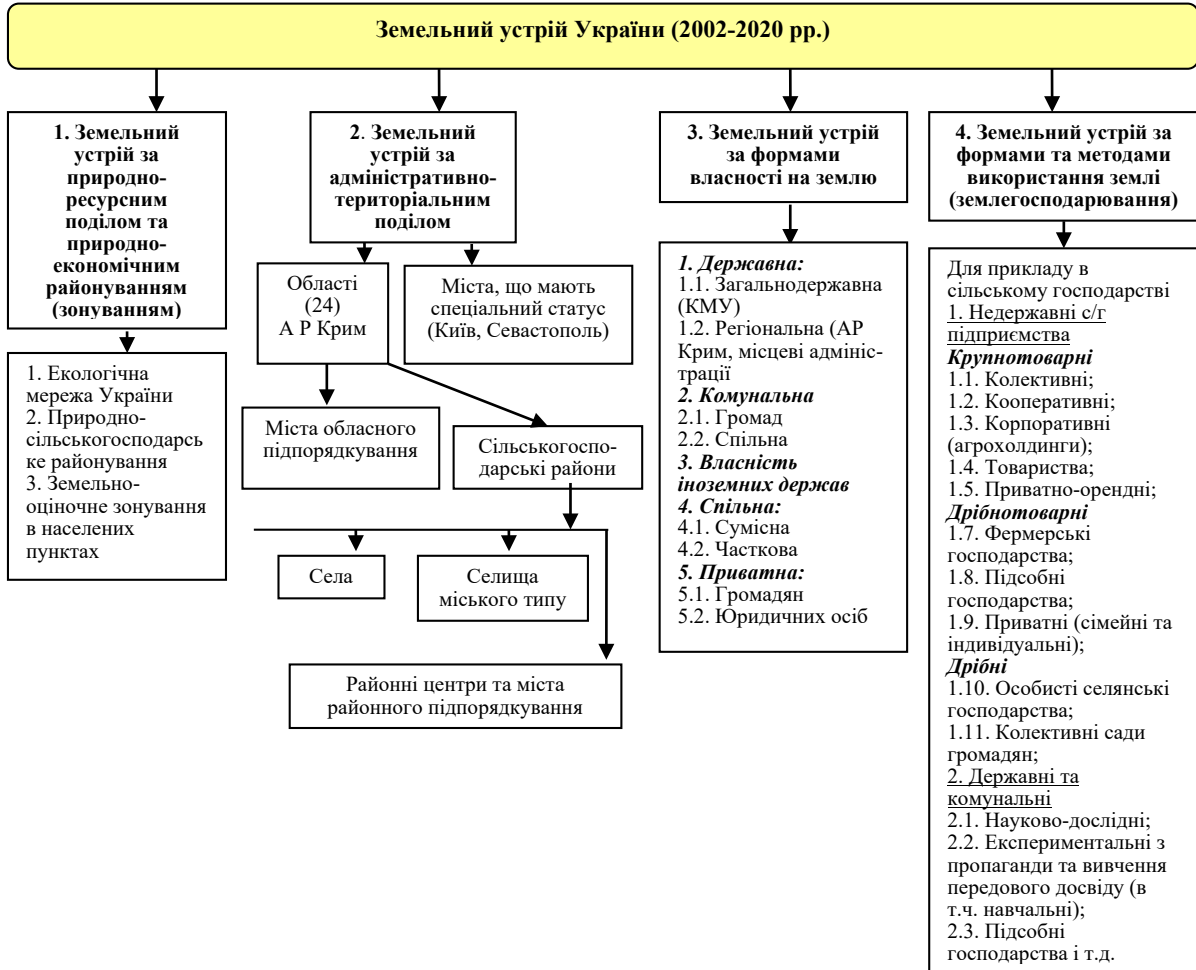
Земельний устрій України (2002-2020 рр.)

1. Земельний устрій за природно-ресурсним поділом та природно-економічним районуванням (зонуванням)

1. Екологічна мережа України
2. Природно-сільськогосподарське районування
3. Земельно-оціночне зонування в населених пунктах

2. Земельний устрій за адміністративно-територіальним поділом

Області (24) А Р Крим

Міста, що мають спеціальний статус (Київ, Севастополь)

Міста обласного підпорядкування

Сільськогосподарські райони

Села

Селища міського типу

Районні центри та міста районного підпорядкування

3. Земельний устрій за формами власності на землю

*1. Державна:*
1.1. Загальнодержавна (КМУ)
1.2. Регіональна (АР Крим, місцеві адміністрації
*2. Комунальна*
2.1. Громад
2.2. Спільна
*3. Власність іноземних держав*
*4. Спільна:*
4.1. Сумісна
4.2. Часткова
*5. Приватна:*
5.1. Громадян
5.2. Юридичних осіб

4. Земельний устрій за формами та методами використання землі (землегосподарювання)

Для прикладу в сільському господарстві
1. Недержавні с/г підприємства
*Крупнотоварні*
1.1. Колективні;
1.2. Кооперативні;
1.3. Корпоративні (агрохолдинги);
1.4. Товариства;
1.5. Приватно-орендні;
*Дрібнотоварні*
1.7. Фермерські господарства;
1.8. Підсобні господарства;
1.9. Приватні (сімейні та індивідуальні);
*Дрібні*
1.10. Особисті селянські господарства;
1.11. Колективні сади громадян;
2. Державні та комунальні
2.1. Науково-дослідні;
2.2. Експериментальні з пропаганди та вивчення передового досвіду (в т.ч. навчальні);
2.3. Підсобні господарства і т.д.